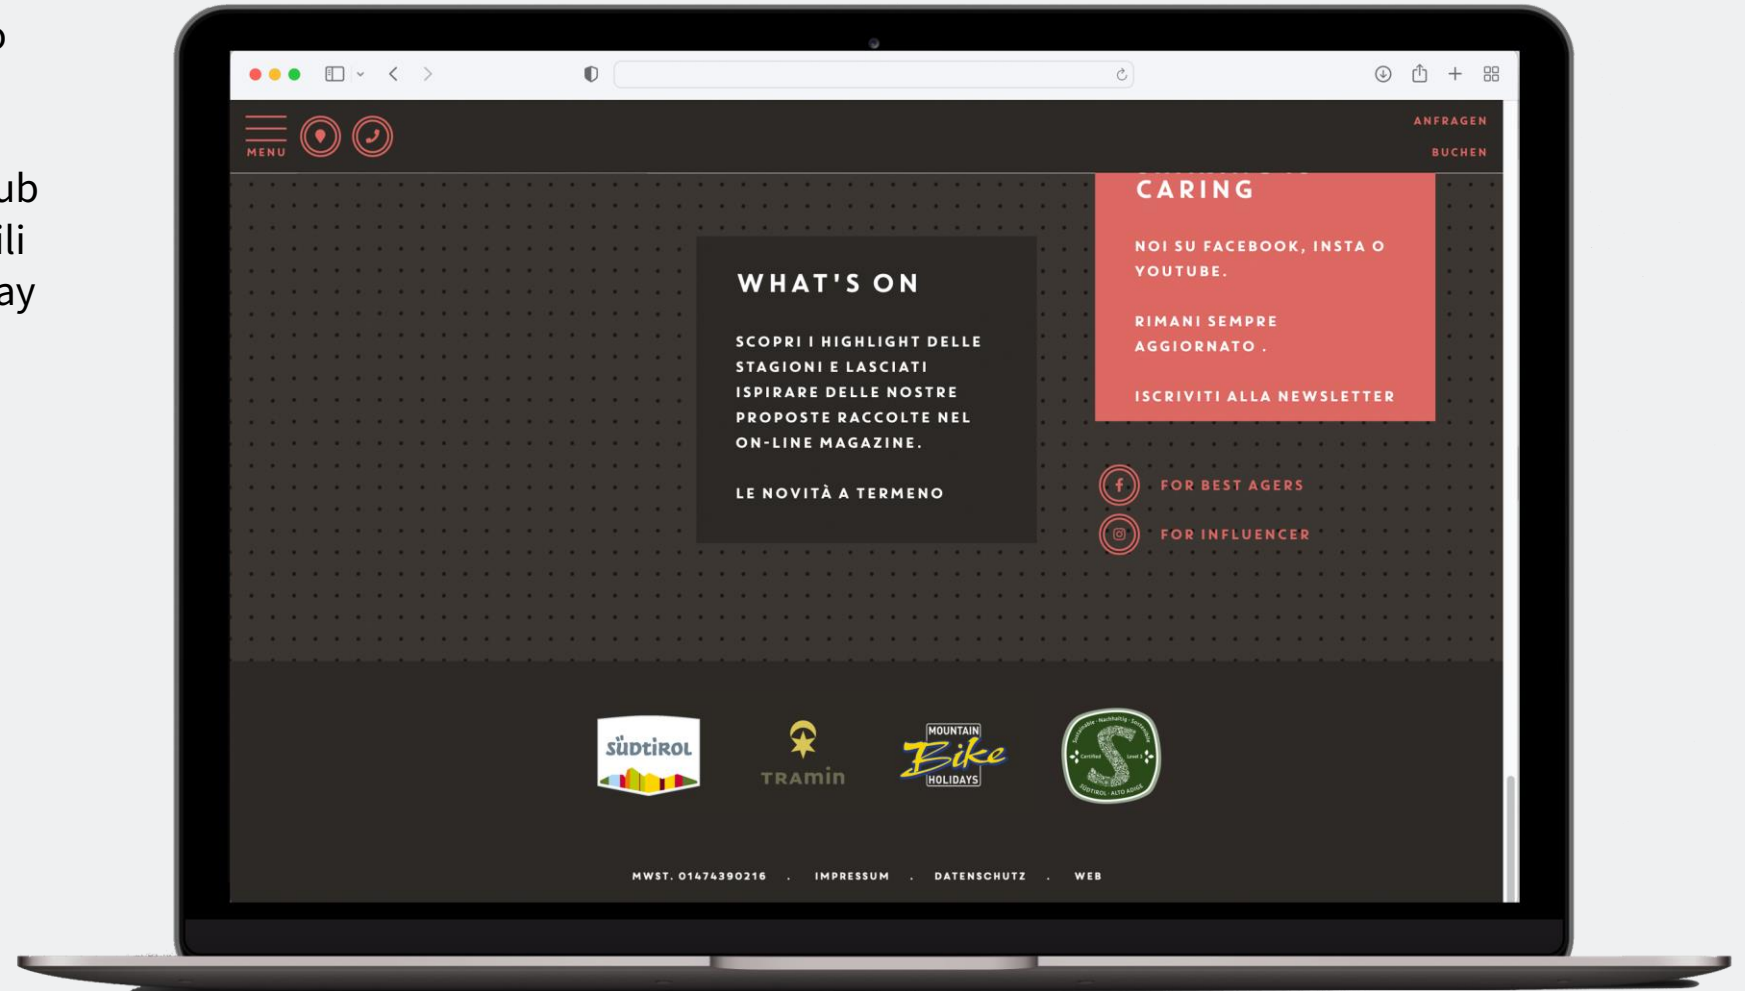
o

ub
ili
ay

MENU

ANFRAGEN

BUCHEN

CARING

NOI SU FACEBOOK, INSTA O YOUTUBE.

RIMANI SEMPRE AGGIORNATO .

ISCRIVITI ALLA NEWSLETTER

WHAT'S ON

SCOPRI I HIGHLIGHT DELLE STAGIONI E LASCIATI ISPIRARE DELLE NOSTRE PROPOSTE RACCOLTE NEL ON-LINE MAGAZINE.

LE NOVITÀ A TERMENO

FOR BEST AGERS

FOR INFLUENCER

SÜDTIROL

TRAMIN

MOUNTAIN Bike HOLIDAYS

Sustainable · Nachhaltig · Sostenibile
Certified Level 1
SÜDTIROL · ALTO ADIGE

MWST. 01474390216 . IMPRESSUM . DATENSCHUTZ . WEB